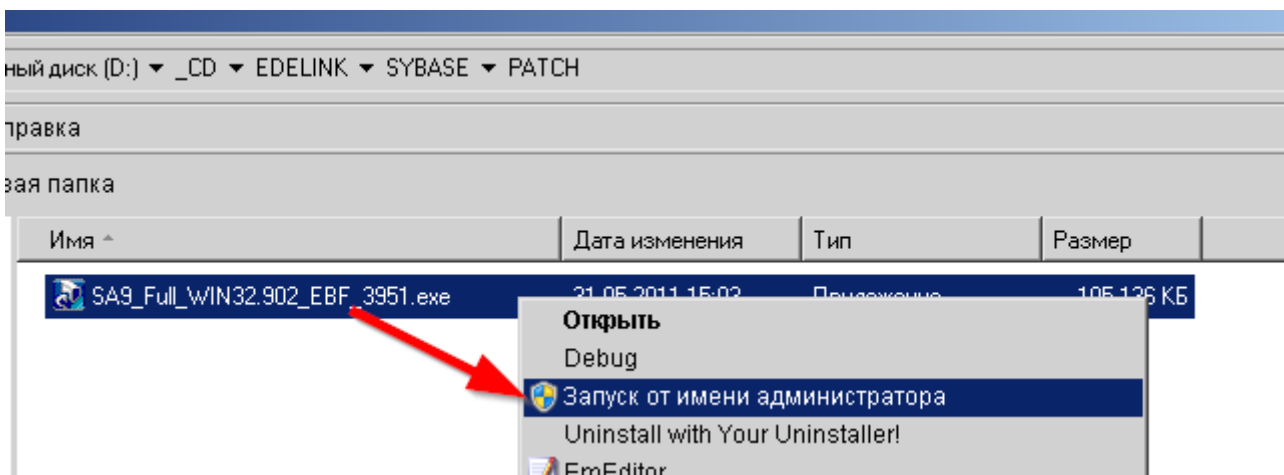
ный диск (D:) ▼ _CD ▼ EDELINK ▼ SYBASE ▼ PATCH

правка

вая папка

| Имя | Дата изменения | Тип | Размер |
|---|---|---|---|
| SA9_Full_WIN32.902_EBF_3951.exe | 21.05.2011 15:03 | Приложение | 105 136 КБ |

Открыть
Debug
Запуск от имени администратора
Uninstall with Your Uninstaller!
EmEditor